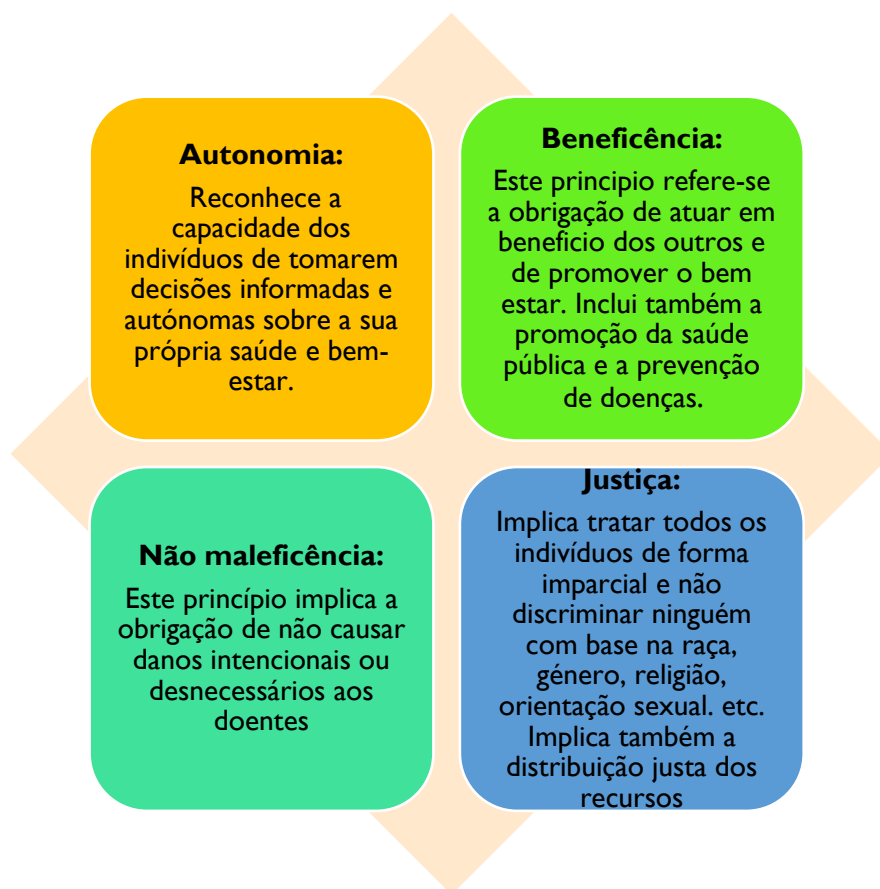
Autonomia:

Reconhece a capacidade dos indivíduos de tomarem decisões informadas e autónomas sobre a sua própria saúde e bem-estar.

Beneficência:

Este principio refere-se a obrigação de atuar em beneficio dos outros e de promover o bem estar. Inclui também a promoção da saúde pública e a prevenção de doenças.

Não maleficência:

Este princípio implica a obrigação de não causar danos intencionais ou desnecessários aos doentes

Justiça:

Implica tratar todos os indivíduos de forma imparcial e não discriminar ninguém com base na raça, género, religião, orientação sexual. etc. Implica também a distribuição justa dos recursos